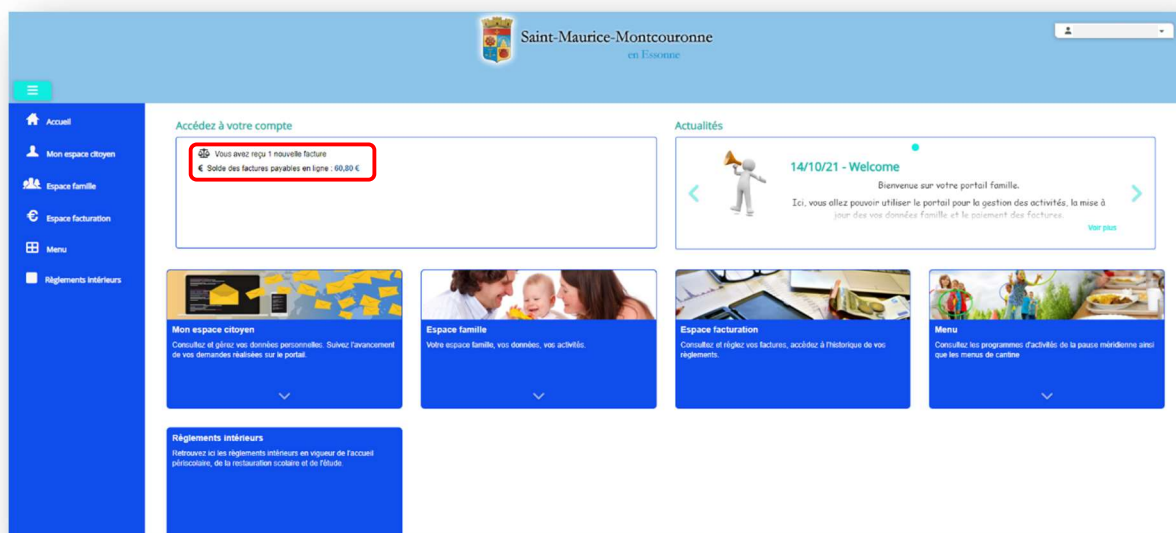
Saint-Maurice-Montcouronne
en Essonne

Accueil
Mon espace citoyen
Espace famille
Espace facturation
Menu
Règlements intérieurs

Accédez à votre compte

Vous avez reçu 1 nouvelle facture
€ Solde des factures payables en ligne : 60,80 €

Actualités

14/10/21 - Welcome
Bienvenue sur votre portail famille.
Ici, vous allez pouvoir utiliser le portail pour la gestion des activités, la mise à jour des vos données famille et le paiement des factures.
Voir plus

Mon espace citoyen
Consultez et gérez vos données personnelles. Suivez l'avancement de vos demandes réalisées sur le portail.

Espace famille
Votre espace famille, vos données, vos activités.

Espace facturation
Consultez et réglez vos factures, accédez à l'historique de vos règlements.

Menu
Consultez les programmes d'activités de la pause méridienne ainsi que les menus de cantine

Règlements intérieurs
Retrouvez ici les règlements intérieurs en vigueur de l'accueil périscolaire, de la restauration scolaire et de l'étude.